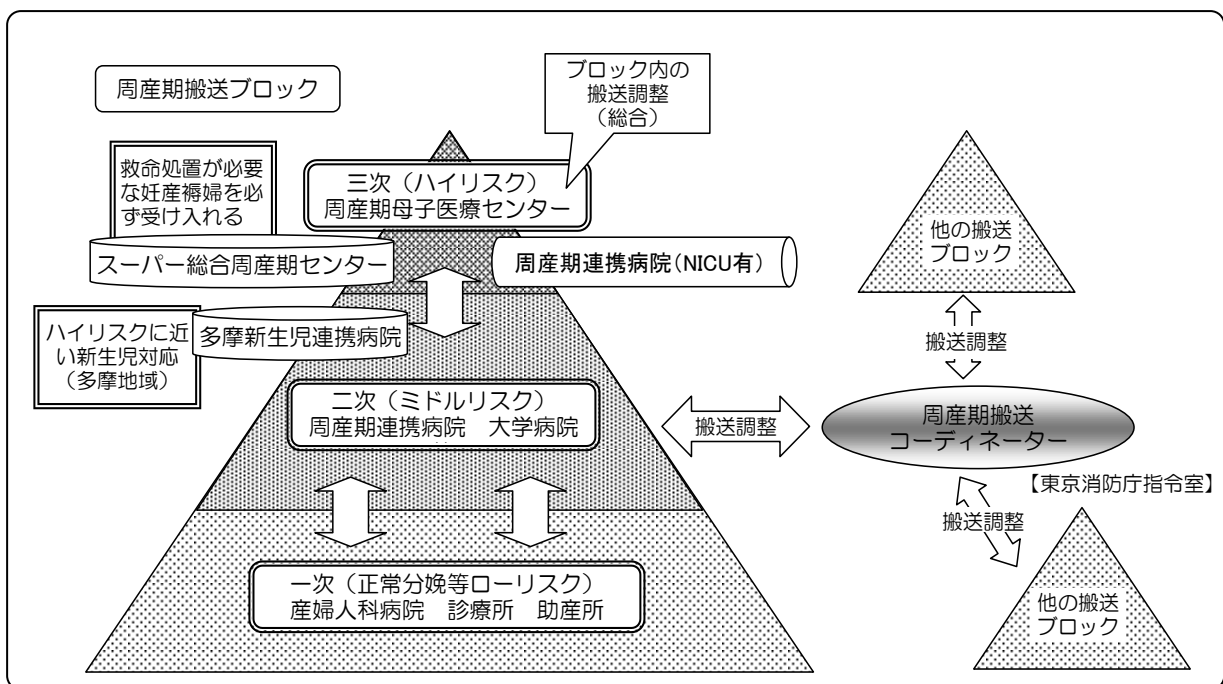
周産期搬送ブロック

ブロック内の搬送調整（総合）

救命処置が必要な妊産褥婦を必ず受け入れる

三次（ハイリスク）
周産期母子医療センター

他の搬送ブロック

スーパー総合周産期センター

周産期連携病院（NICU有）

ハイリスクに近い新生児対応（多摩地域）

多摩新生児連携病院

搬送調整

二次（ミドルリスク）
周産期連携病院　大学病院

搬送調整

周産期搬送
コーディネーター

【東京消防庁指令室】

搬送調整

一次（正常分娩等ローリスク）
産婦人科病院　診療所　助産所

他の搬送ブロック